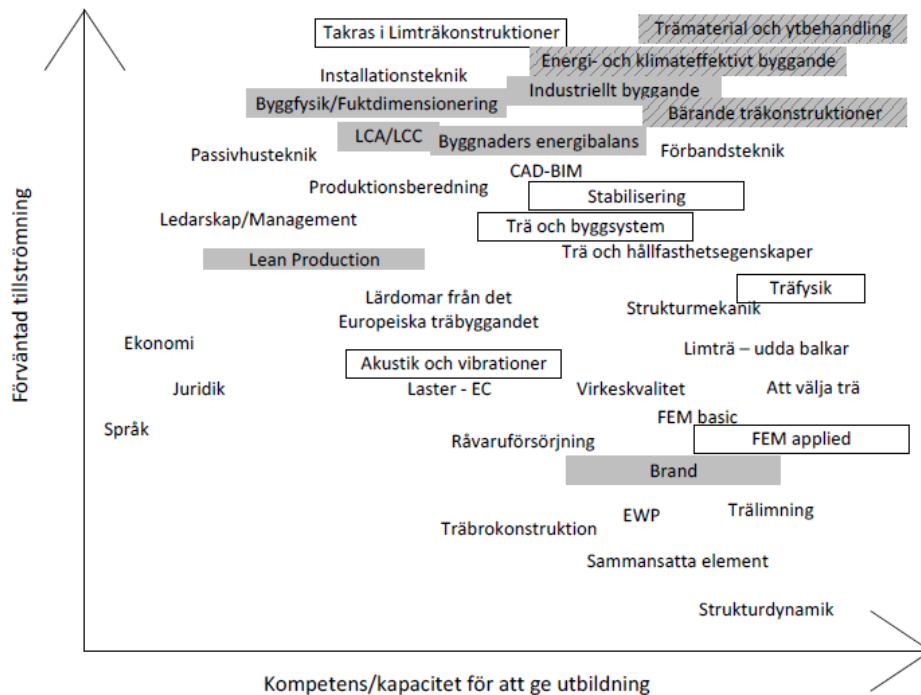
Takras i Limträkonstruktioner

Trämaterial och ytbehandling

Installationsteknik

Energi- och klimateffektivt byggande

Industriellt byggande

Byggfysik/Fuktdimensionering

Bärande träkonstruktioner

LCA/LCC

Byggnaders energibalans

Passivhusteknik

Förbandsteknik

CAD-BIM

Produktionsberedning

Stabilisering

Ledarskap/Management

Trä och byggsystem

Trä och hållfasthetsegenskaper

Lean Production

Träfysik

Lärdomar från det Europeiska träbyggandet

Strukturmekanik

Ekonomi

Limträ – udda balkar

Akustik och vibrationer

Juridik

Laster - EC

Virkeskvalitet

Att välja trä

FEM basic

Språk

Råvaruförsörjning

FEM applied

Brand

Trälimning

EWP

Träbrokonstruktion

Sammansatta element

Strukturdynamik

Förväntad tillströmning

Kompetens/kapacitet för att ge utbildning